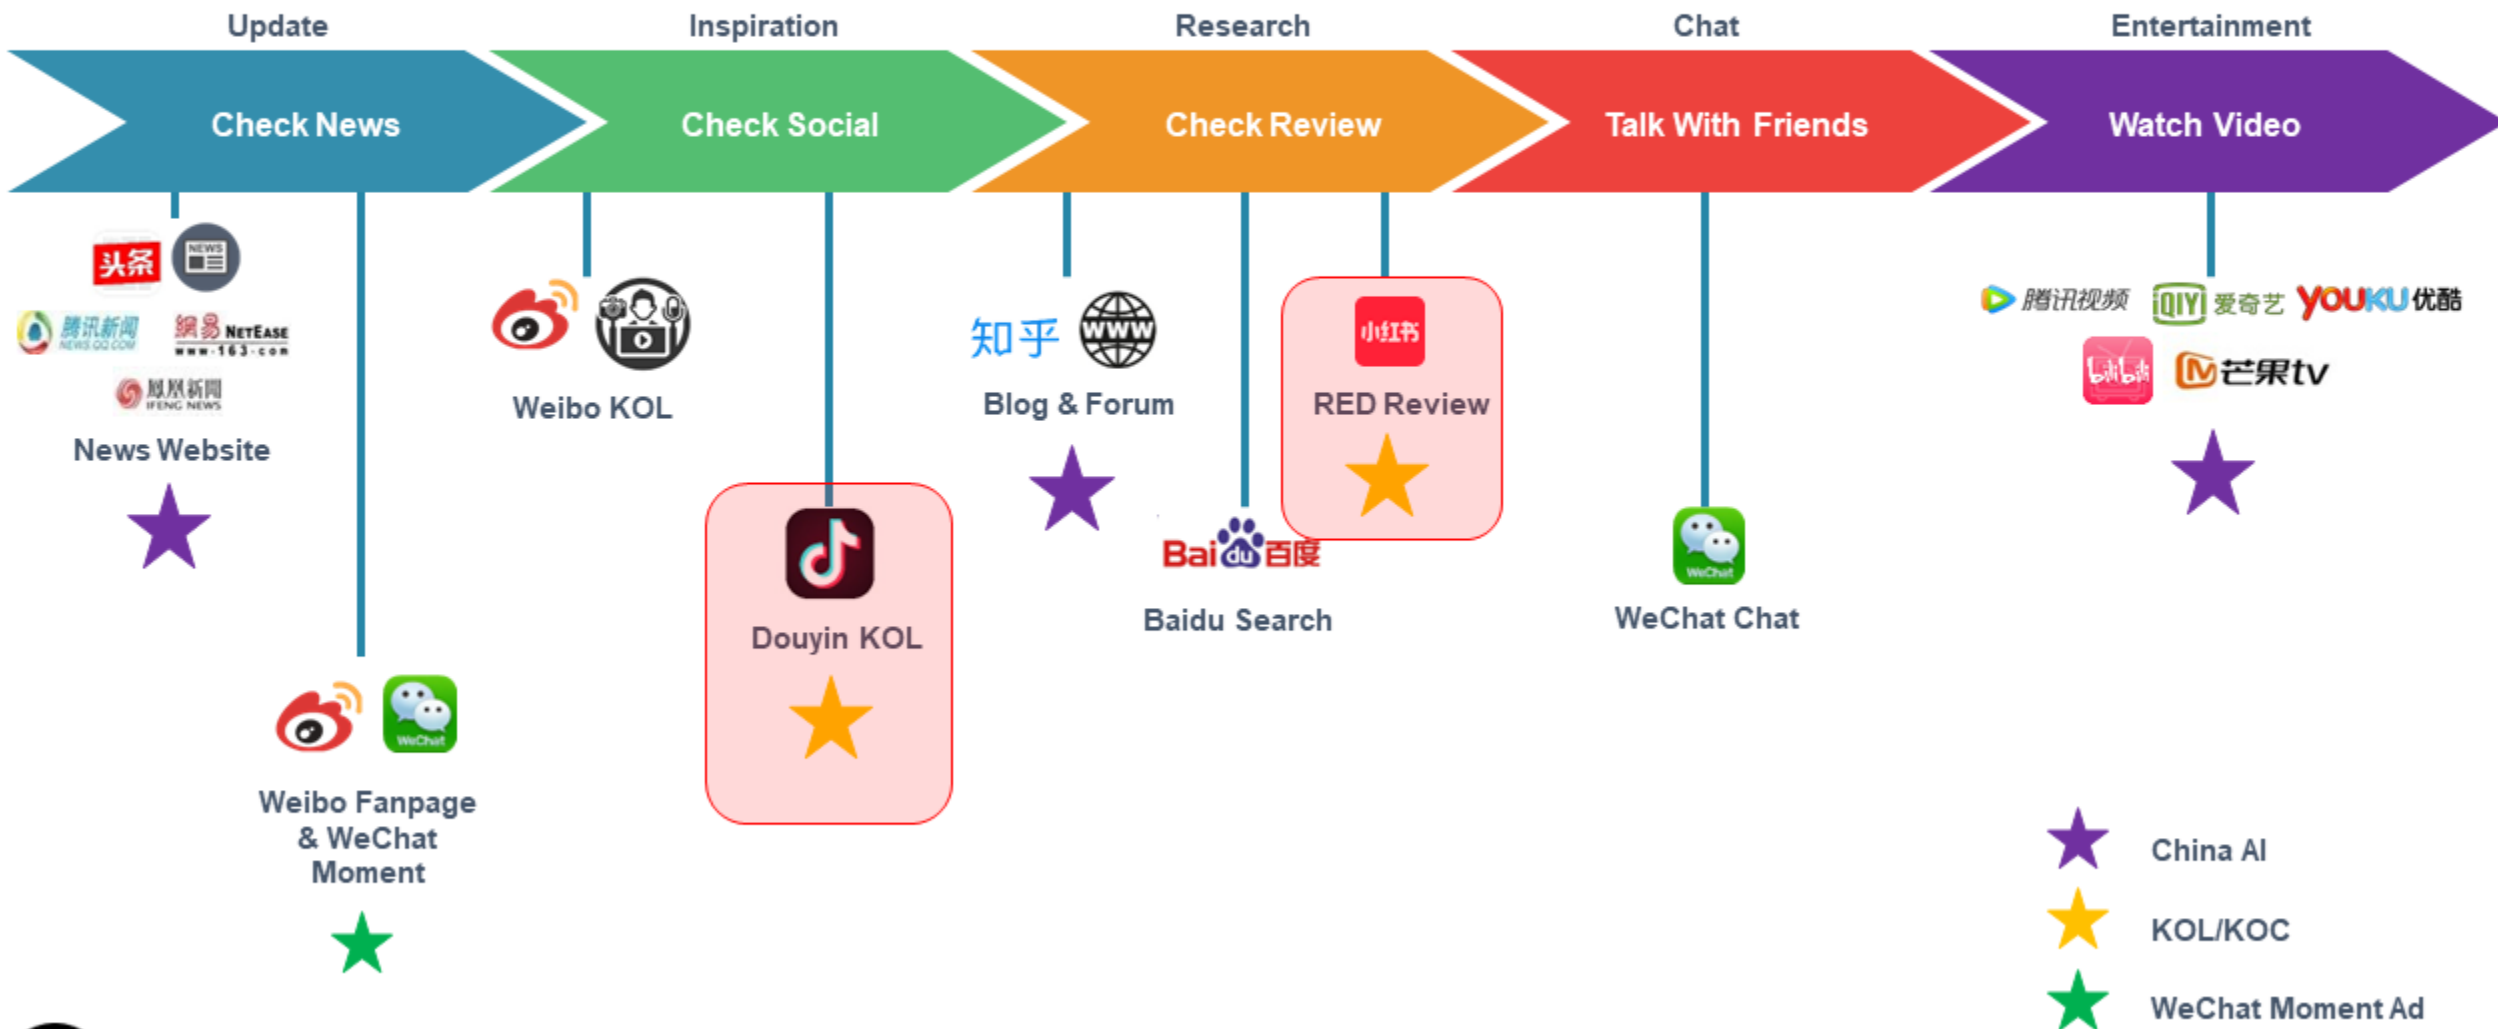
Update

Check News

Inspiration

Check Social

Research

Check Review

Chat

Talk With Friends

Entertainment

Watch Video

头条 NEWS

腾讯新闻 NEWS.QQ.COM 网易 NETEASE www.163.com

凤凰新闻 IFENG NEWS

News Website

Weibo KOL

Weibo Fanpage & WeChat Moment

WeChat

Douyin KOL

知乎 WWW

Blog & Forum

Bai du 百度

Baidu Search

小红书

RED Review

WeChat

WeChat Chat

腾讯视频 iQIYI 爱奇艺 YOUKU 优酷

bilibili 芒果tv

China AI

KOL/KOC

WeChat Moment Ad